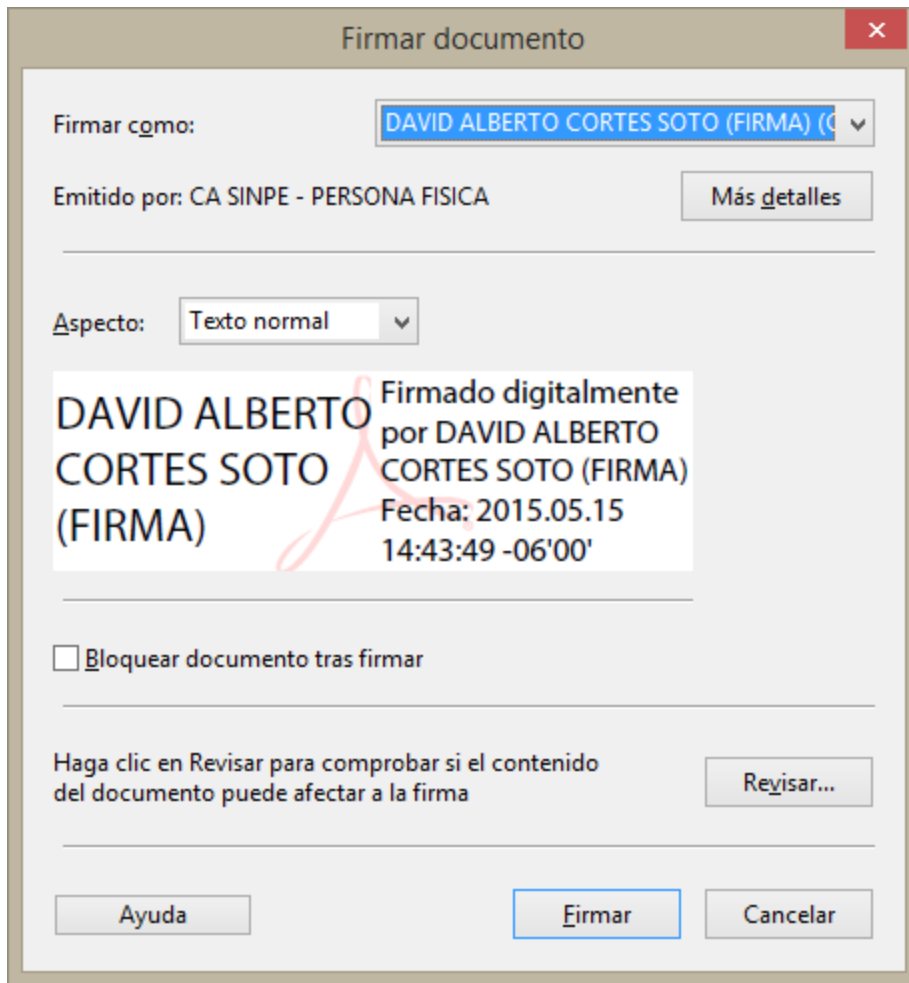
Firmar documento

Firmar como: DAVID ALBERTO CORTES SOTO (FIRMA) (C

Emitido por: CA SINPE - PERSONA FISICA

Más detalles

Aspecto: Texto normal

DAVID ALBERTO CORTES SOTO (FIRMA)

Firmado digitalmente por DAVID ALBERTO CORTES SOTO (FIRMA) Fecha: 2015.05.15 14:43:49 -06'00'

Bloquear documento tras firmar

Haga clic en Revisar para comprobar si el contenido del documento puede afectar a la firma

Revisar...

Ayuda

Firmar

Cancelar